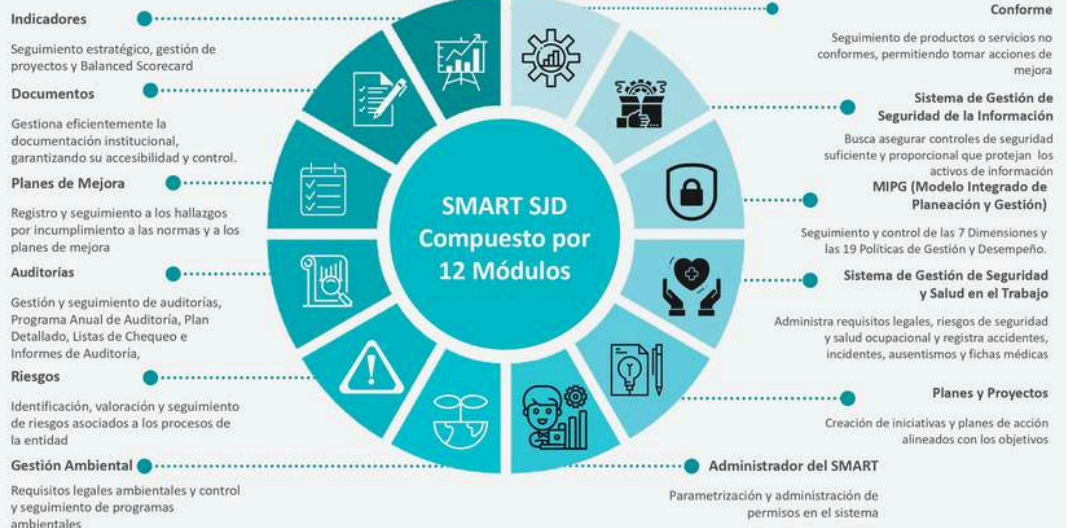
Indicadores

Seguimiento estratégico, gestión de proyectos y Balanced Scorecard

Documentos

Gestiona eficientemente la documentación institucional, garantizando su accesibilidad y control.

Planes de Mejora

Registro y seguimiento a los hallazgos por incumplimiento a las normas y a los planes de mejora

Auditorías

Gestión y seguimiento de auditorías, Programa Anual de Auditoría, Plan Detallado, Listas de Chequeo e Informes de Auditoría,

Riesgos

Identificación, valoración y seguimiento de riesgos asociados a los procesos de la entidad

Gestión Ambiental

Requisitos legales ambientales y control y seguimiento de programas ambientales

SMART SJD Compuesto por 12 Módulos

Conforme

Seguimiento de productos o servicios no conformes, permitiendo tomar acciones de mejora

Sistema de Gestión de Seguridad de la Información

Busca asegurar controles de seguridad suficiente y proporcional que protejan los activos de información

MIPG (Modelo Integrado de Planeación y Gestión)

Seguimiento y control de las 7 Dimensiones y las 19 Políticas de Gestión y Desempeño.

Sistema de Gestión de Seguridad y Salud en el Trabajo

Administra requisitos legales, riesgos de seguridad y salud ocupacional y registra accidentes, incidentes, ausentismos y fichas médicas

Planes y Proyectos

Creación de iniciativas y planes de acción alineados con los objetivos

Administrador del SMART

Parametrización y administración de permisos en el sistema